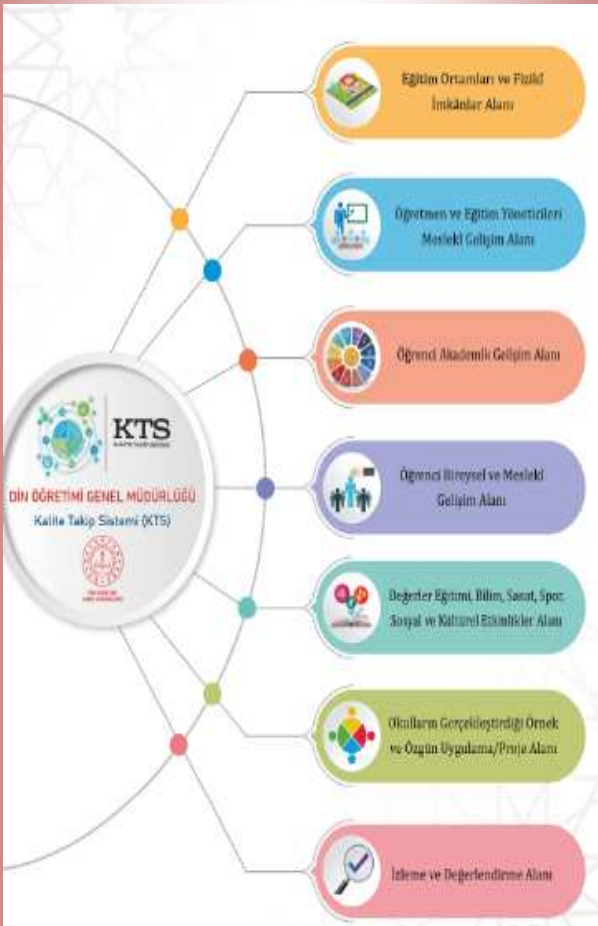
KTS

DİN ÖĞRETİMİ GENEL MÜDÜRLÜĞÜ

Kalite Takip Sistemi (KTS)

Eğitim Ortamları ve Fiziki İmkânlar Alanı

Öğretmen ve Eğitim Yöneticileri Mesleki Gelişim Alanı

Öğrenci Akademik Gelişim Alanı

Öğrenci Bireysel ve Mesleki Gelişim Alanı

Değerler Eğitimi, Bilim, Sanat, Spor, Sosyal ve Kültürel Etkinlikler Alanı

Okulların Gerçekleştirdiği Örnek ve Özgün Uygulama/Proje Alanı

İzleme ve Değerlendirme Alanı